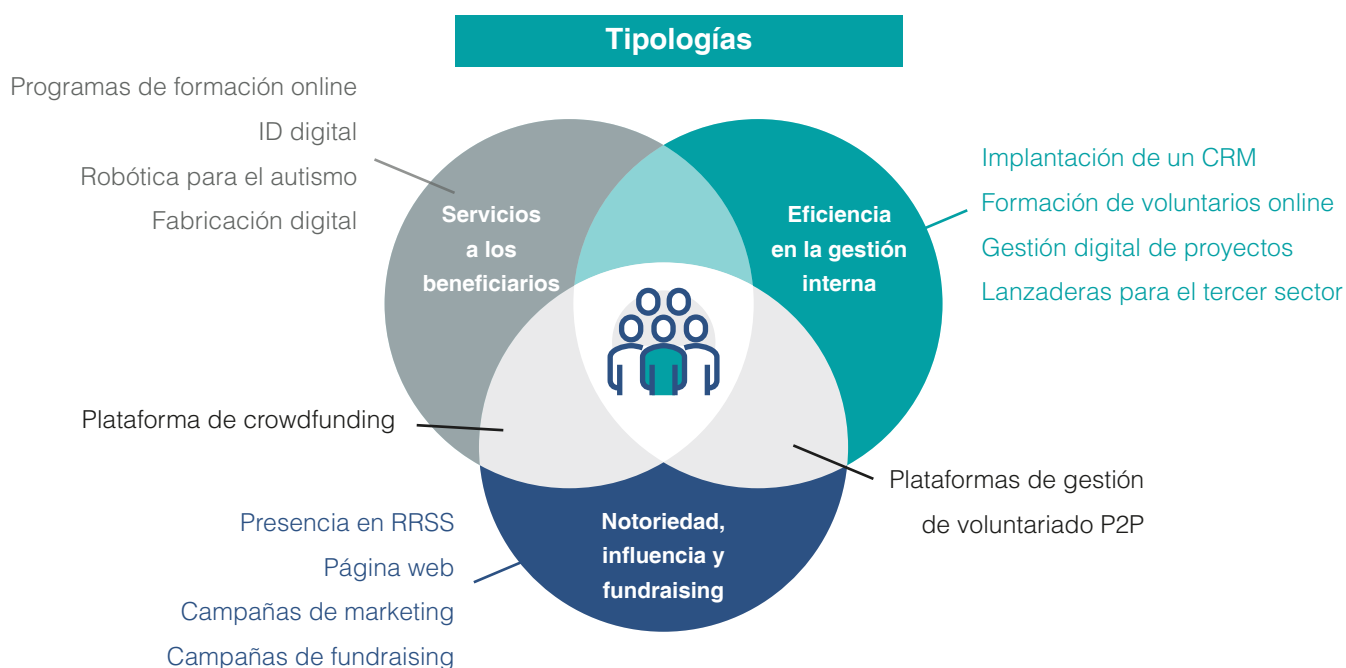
Tipologías

Programas de formación online
ID digital
Robótica para el autismo
Fabricación digital

Servicios a los beneficiarios

Eficiencia en la gestión interna

Implantación de un CRM
Formación de voluntarios online
Gestión digital de proyectos
Lanzaderas para el tercer sector

Plataforma de crowdfunding

Plataformas de gestión de voluntariado P2P

Presencia en RRSS
Página web
Campañas de marketing
Campañas de fundraising

Notoriedad, influencia y fundraising